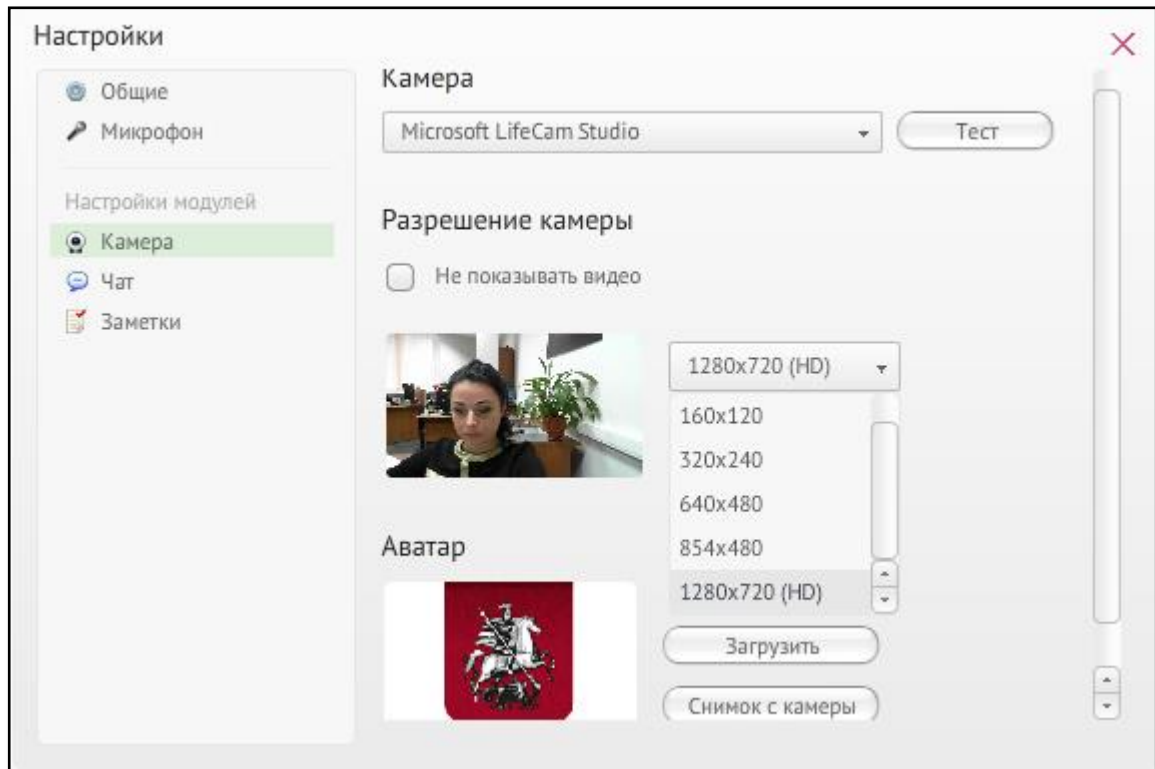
Настройки

×

Общие
Микрофон

Настройки модулей
Камера
Чат
Заметки

Камера

Microsoft LifeCam Studio

Тест

Разрешение камеры

Не показывать видео

1280x720 (HD)

160x120
320x240
640x480
854x480
1280x720 (HD)

Аватар

Загрузить

Снимок с камеры